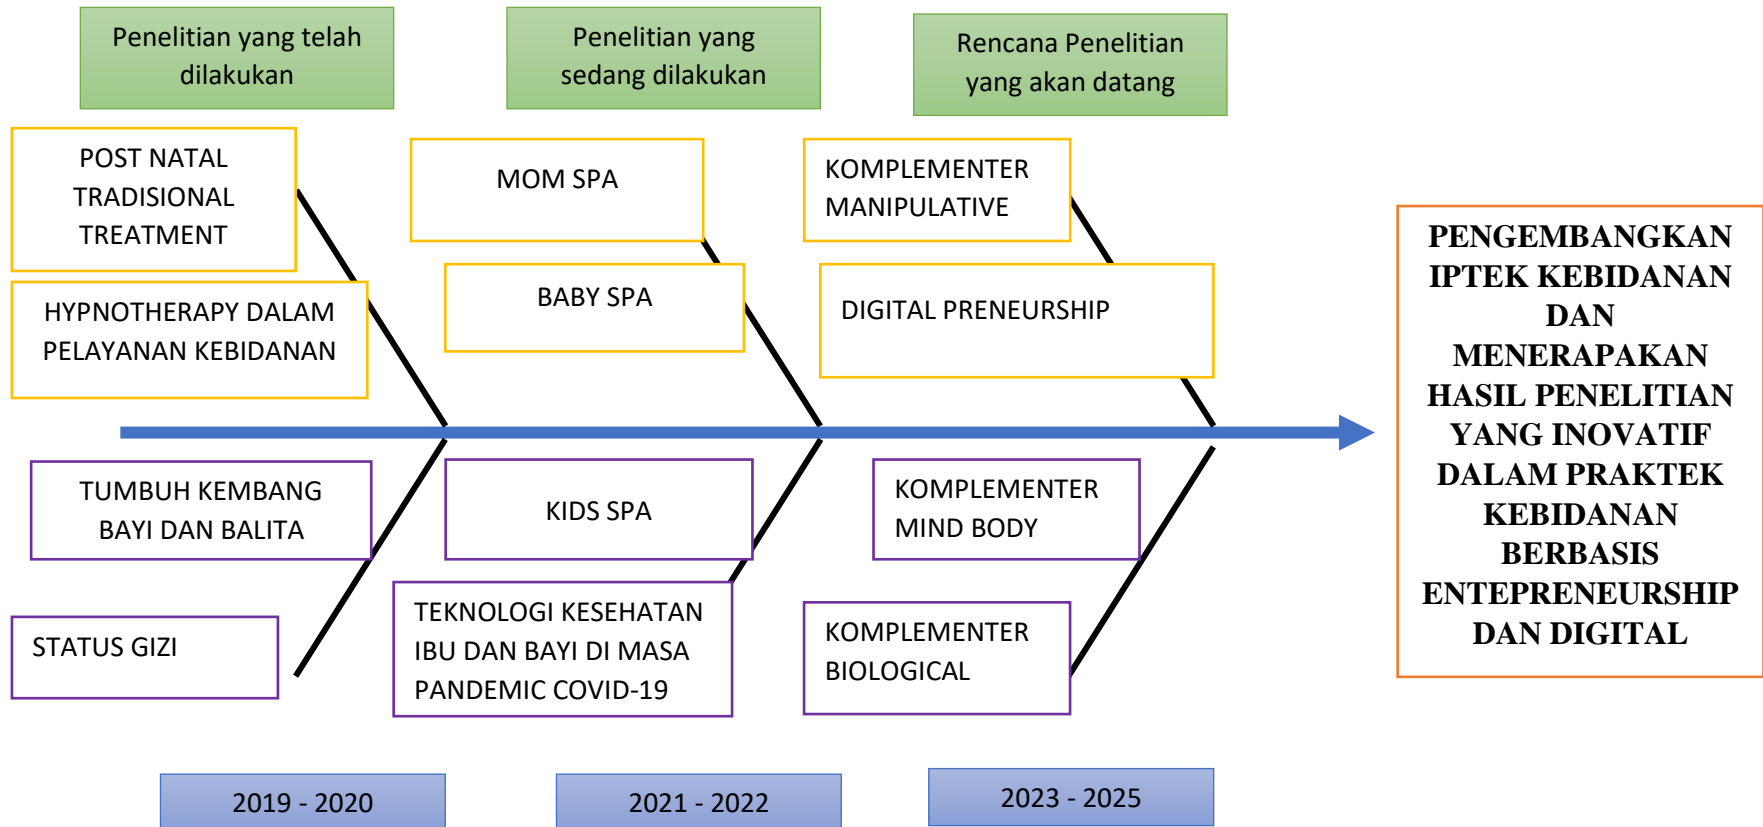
Penelitian yang telah dilakukan

Penelitian yang sedang dilakukan

Rencana Penelitian yang akan datang

POST NATAL TRADISIONAL TREATMENT

HYPNOTHERAPY DALAM PELAYANAN KEBIDANAN

MOM SPA

BABY SPA

KOMPLEMENTER MANIPULATIVE

DIGITAL PRENEURSHIP

PENGEMBANGKAN IPTEK KEBIDANAN DAN MENERAPAKAN HASIL PENELITIAN YANG INOVATIF DALAM PRAKTEK KEBIDANAN BERBASIS ENTEPRENEURSHIP DAN DIGITAL

TUMBUH KEMBANG BAYI DAN BALITA

STATUS GIZI

KIDS SPA

TEKNOLOGI KESEHATAN IBU DAN BAYI DI MASA PANDEMIC COVID-19

KOMPLEMENTER MIND BODY

KOMPLEMENTER BIOLOGICAL

2019 - 2020

2021 - 2022

2023 - 2025